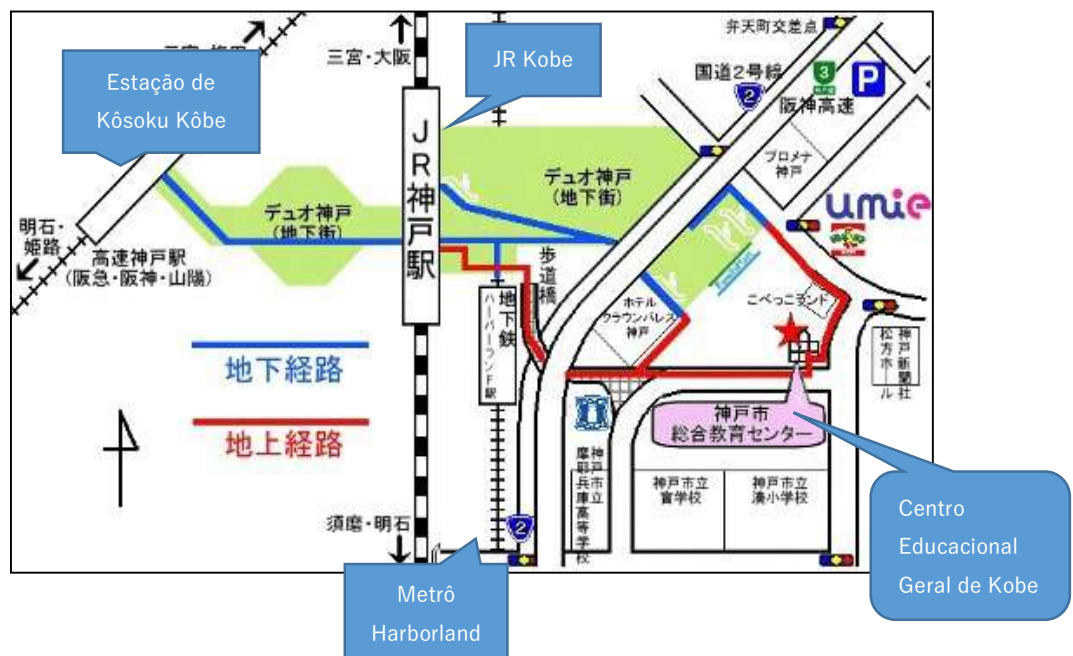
Estação de Kôsoku Kôbe

JR Kobe

三宮・梅田

三宮・大阪

JR神戸駅

弁天町交差点

国道2号線

3

P

2

阪神高速

プロメナ神戸

umie

デュオ神戸（地下街）

デュオ神戸（地下街）

明石・姫路

高速神戸駅（阪急・阪神・山陽）

歩道橋

地下鉄ハーバーランド駅

ホテルクラウンパレス神戸

こべっこランド

松方ホール

神戸新聞社

地下経路

地上経路

神戸市総合教育センター

神戸市立摩耶兵庫高等学校

神戸市立湊翔楠中学校

神戸市立湊小学校

須磨・明石

2

Centro Educacional Geral de Kobe

Metrô Harborland